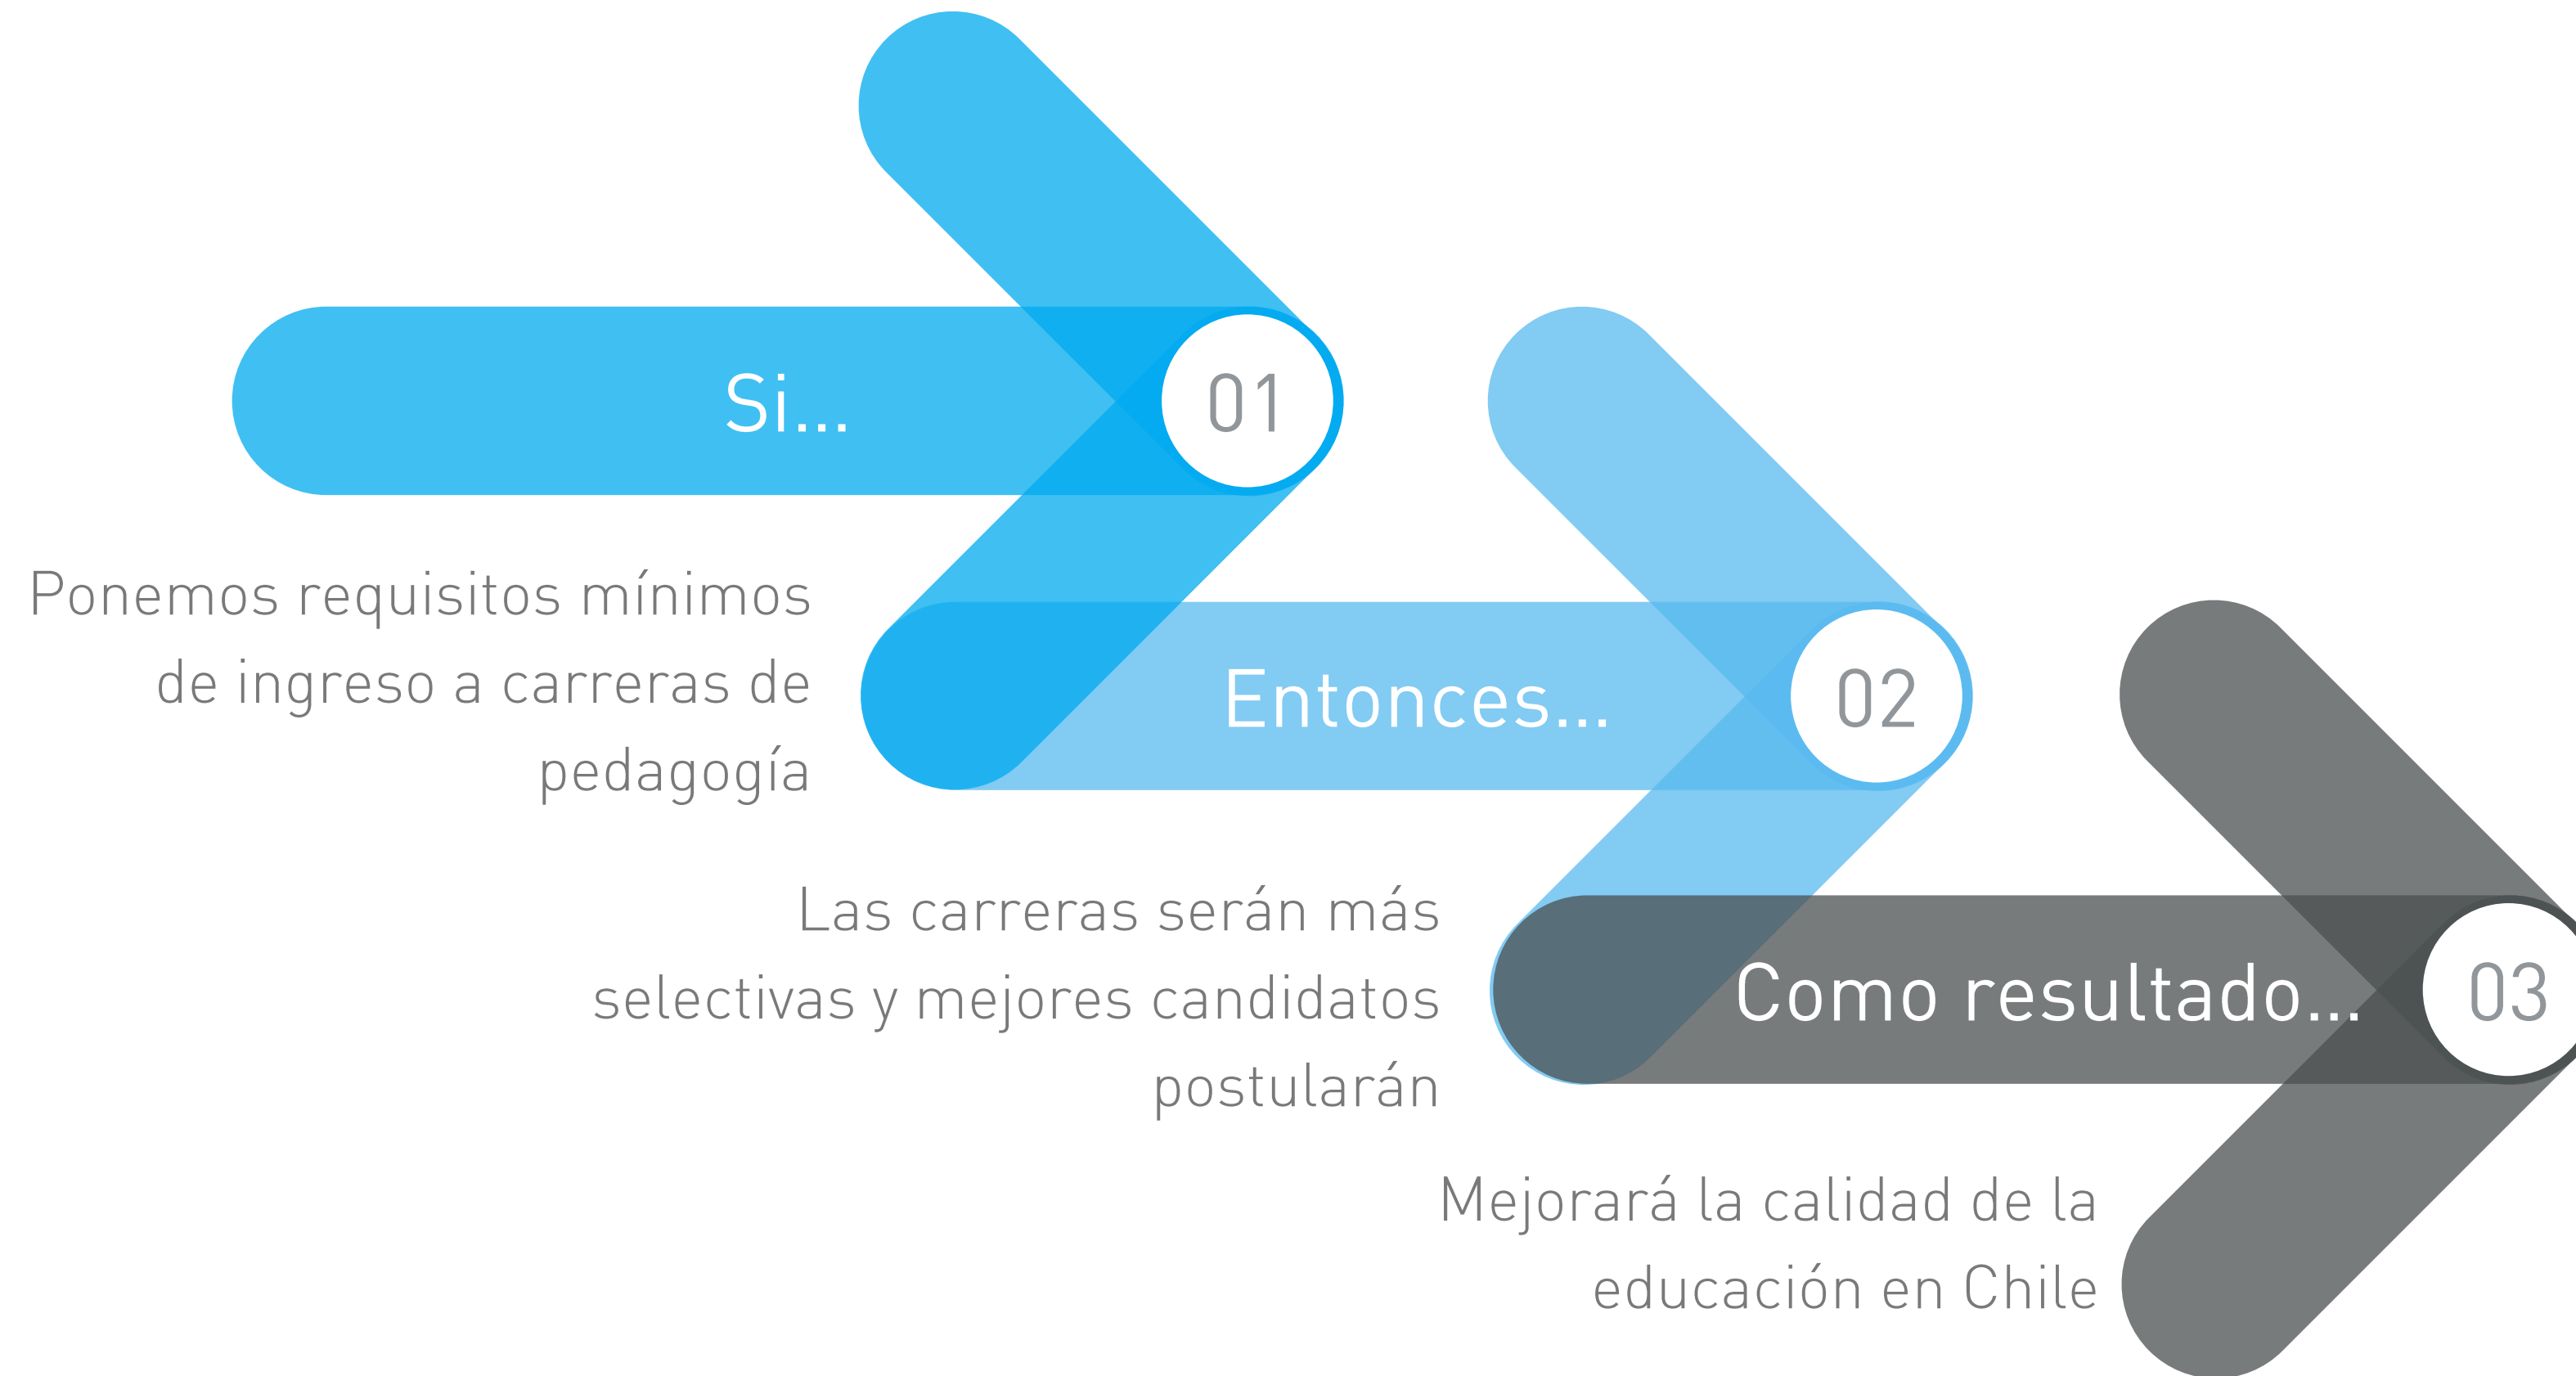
Si...

01

Ponemos requisitos mínimos de ingreso a carreras de pedagogía

Entonces...

02

Las carreras serán más selectivas y mejores candidatos postularán

Como resultado...

03

Mejorará la calidad de la educación en Chile